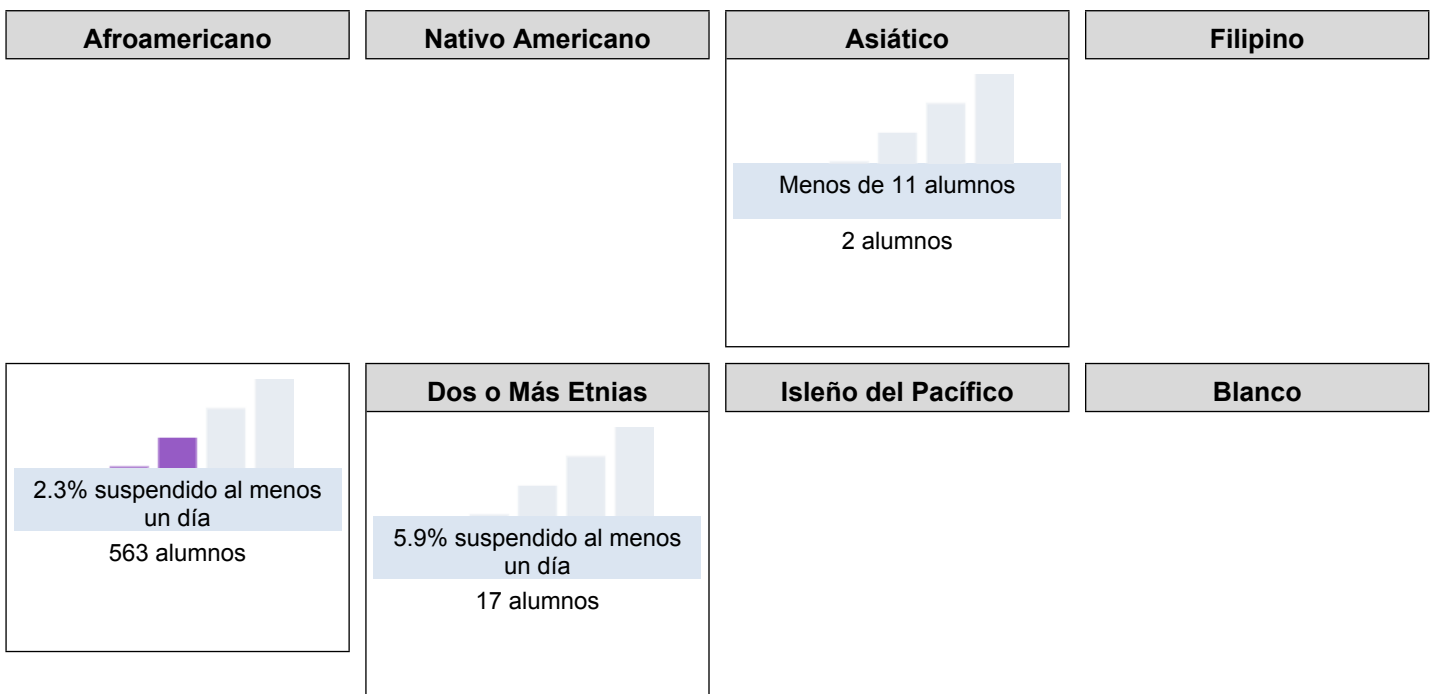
Afroamericano

Nativo Americano

Asiático

Menos de 11 alumnos

2 alumnos

Filipino

2.3% suspendido al menos un día

563 alumnos

Dos o Más Etnias

5.9% suspendido al menos un día

17 alumnos

Isleño del Pacífico

Blanco